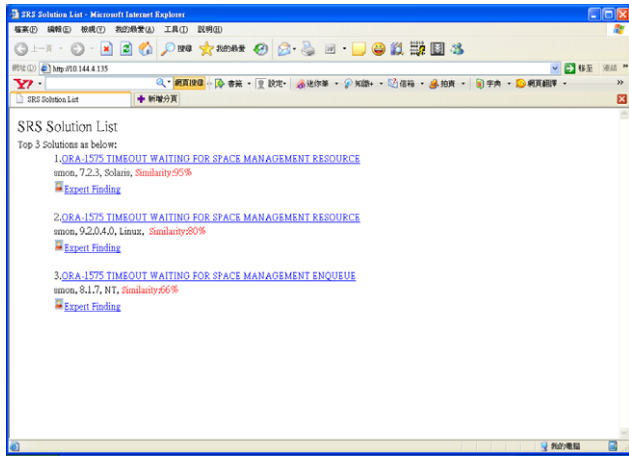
SRS Solution List - Microsoft Internet Explorer

檔案(F) 編輯(E) 檢視(V) 我的最愛(A) 工具(T) 說明(H)

上一頁 搜尋 我的最愛

網址(D) http://10.144.4.135

移至 連結

Y! 網頁搜尋 書籤 設定 迷你筆 知識+ 信箱 拍賣 字典 網頁翻譯

SRS Solution List 新增分頁

SRS Solution List

Top 3 Solutions as below:

1.ORA-1575 TIMEOUT WAITING FOR SPACE MANAGEMENT RESOURCE
smon, 7.2.3, Solaris, Similarity:95%
Expert Finding

2.ORA-1575 TIMEOUT WAITING FOR SPACE MANAGEMENT RESOURCE
smon, 9.2.0.4.0, Linux, Similarity:80%
Expert Finding

3.ORA-1575 TIMEOUT WAITING FOR SPACE MANAGEMENT ENQUEUE
smon, 8.1.7, NT, Similarity:66%
Expert Finding

我的電腦